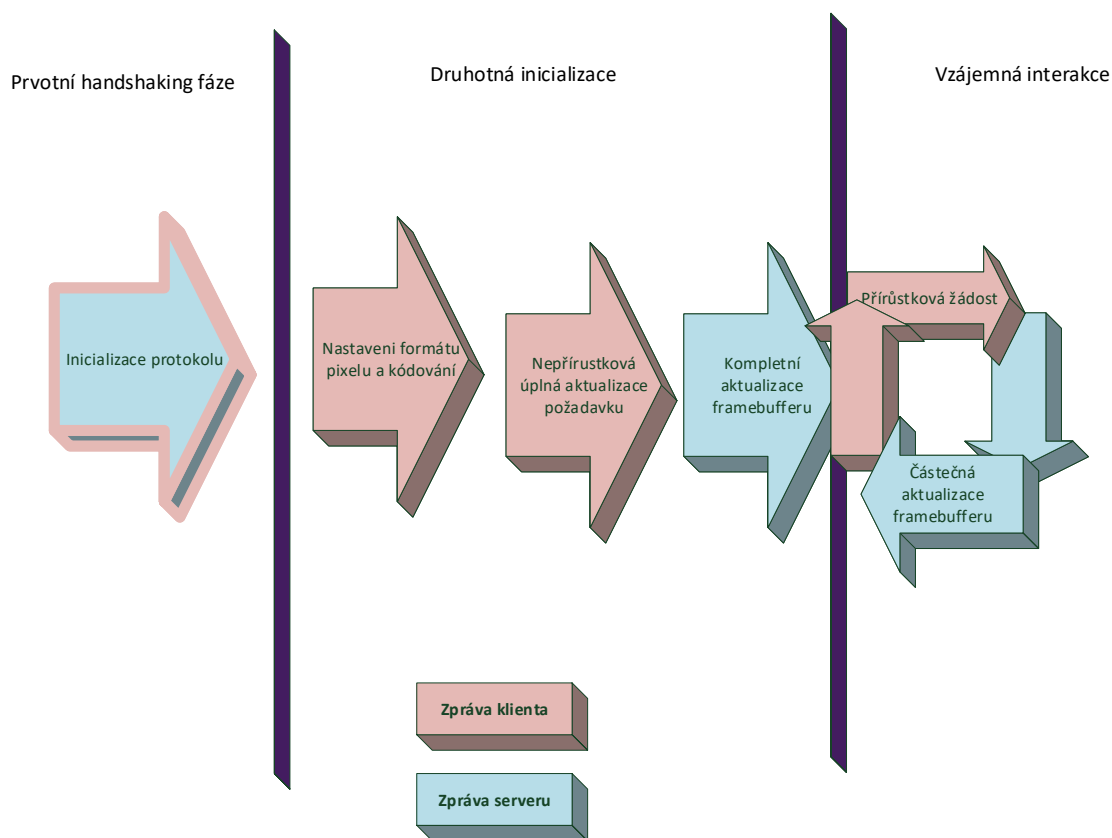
Prvotní handshaking fáze

Druhotná inicializace

Vzájemná interakce

Inicializace protokolu

Nastaveni formátu pixelu a kódování

Nepřírustková úplná aktualizace požadavku

Kompletní aktualizace framebufferu

Přírůstková žádost

Částečná aktualizace framebufferu

Zpráva klienta

Zpráva serveru